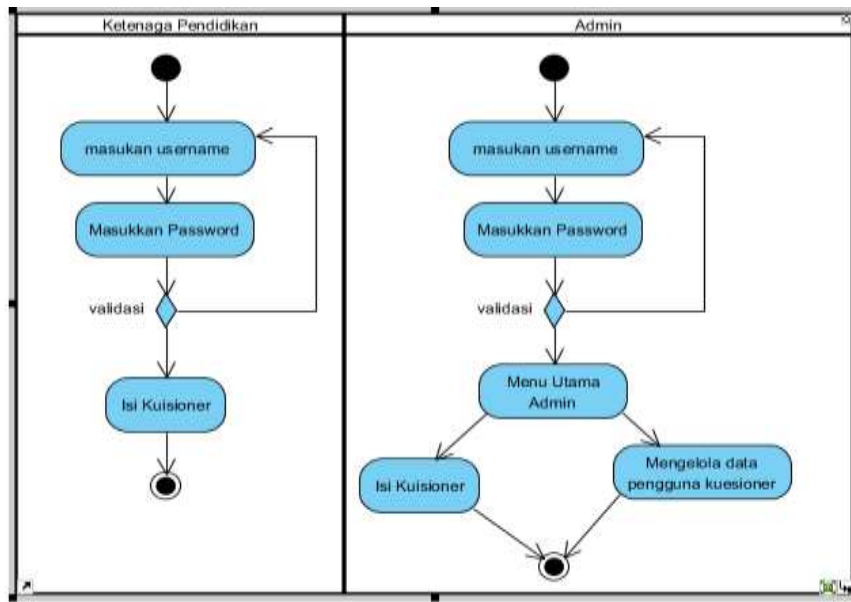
Ketenaga Pendidikan

masukan username

Masukkan Password

validasi

Isi Kuisioner

Admin

masukan username

Masukkan Password

validasi

Menu Utama Admin

Isi Kuisioner

Mengelola data pengguna kuesioner